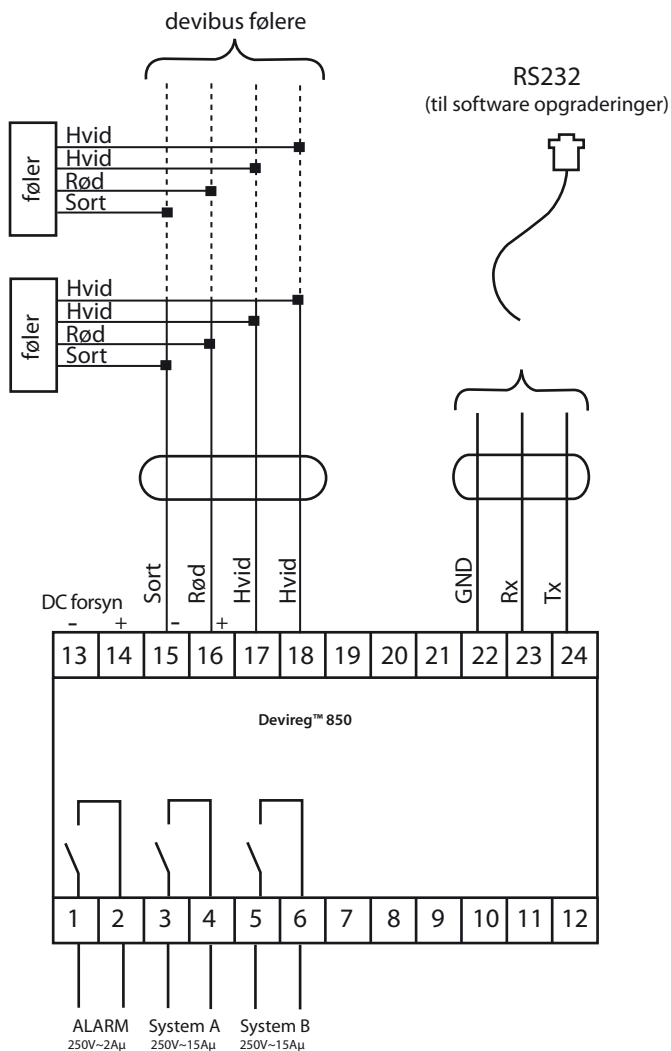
devibus følere

RS232
(til software opgraderinger)

føler
Hvid
Hvid
Rød
Sort

føler
Hvid
Hvid
Rød
Sort

Sort
Rød
Hvid
Hvid

GND
Rx
Tx

DC forsyn
- +
- +

| 13 | 14 | 15 | 16 | 17 | 18 | 19 | 20 | 21 | 22 | 23 | 24 |
|---|---|---|---|---|---|---|---|---|---|---|---|

Devireg™ 850

| 1 | 2 | 3 | 4 | 5 | 6 | 7 | 8 | 9 | 10 | 11 | 12 |
|---|---|---|---|---|---|---|---|---|---|---|---|

ALARM
250V~2Aμ

System A
250V~15Aμ

System B
250V~15Aμ